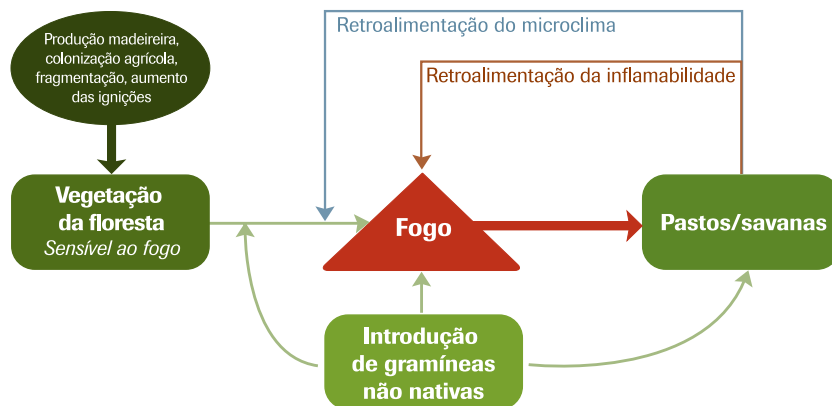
Produção madeireira, colonização agrícola, fragmentação, aumento das ignições

Retroalimentação do microclima

Retroalimentação da inflamabilidade

Vegetação da floresta
Sensível ao fogo

Fogo

Pastos/savanas

Introdução de gramíneas não nativas